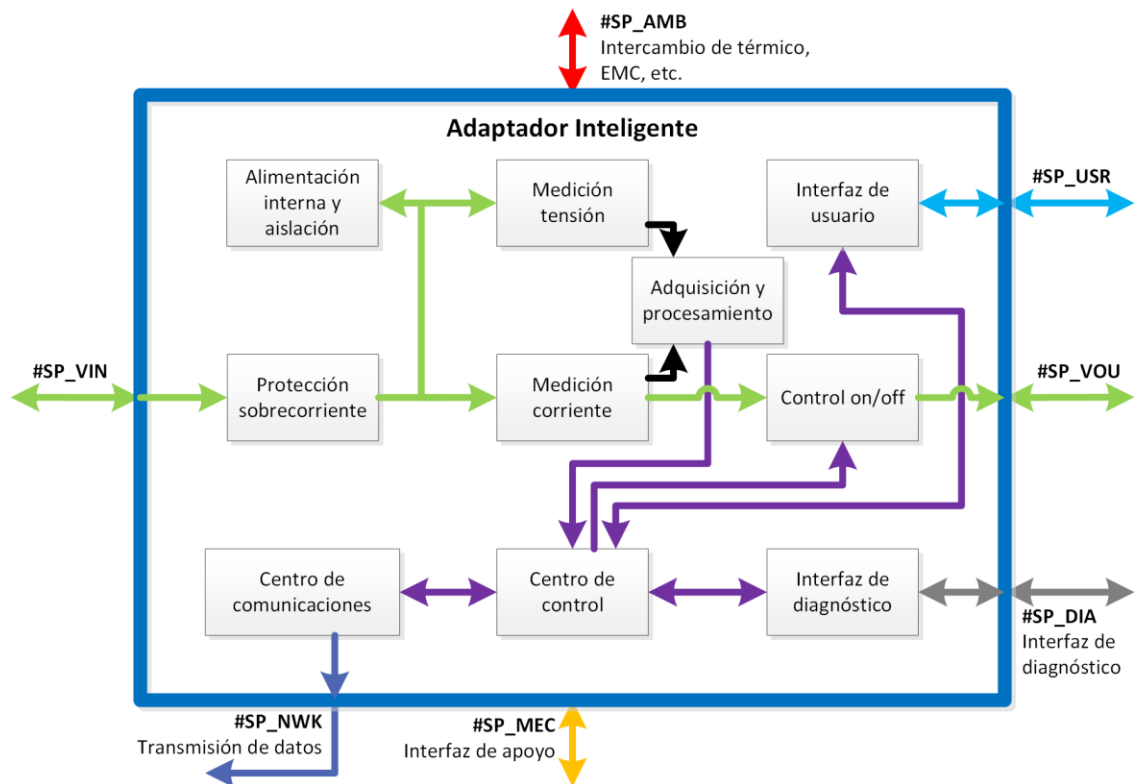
#SP_AMB
Intercambio de térmico, EMC, etc.

Adaptador Inteligente

Alimentación interna y aislación

Medición tensión

Interfaz de usuario

#SP_USR

Adquisición y procesamiento

#SP_VIN

Protección sobrecorriente

Medición corriente

Control on/off

#SP_VOU

Centro de comunicaciones

Centro de control

Interfaz de diagnóstico

#SP_DIA
Interfaz de diagnóstico

#SP_NWK
Transmisión de datos

#SP_MEC
Interfaz de apoyo